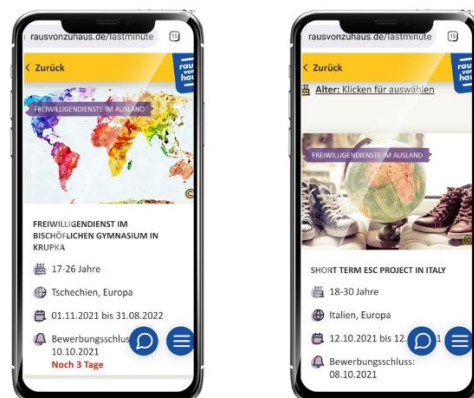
rausvonzuhaus.de/lastminute

< Zurück

raus von haus

FREIWILLIGENDIENST IM AUSLAND

©

FREIWILLIGENDIENST IM BISCHÖFLICHEN GYMNASIUM IN KRUPKA

17-26 Jahre

Tschechien, Europa

01.11.2021 bis 31.08.2022

Bewerbungsschluss: 10.10.2021

Noch 3 Tage

rausvonzuhaus.de/lastminute

< Zurück

raus von hau

Alter: Klicken für auswählen

FREIWILLIGENDIENSTE IM AUSLAND

SHORT TERM ESC PROJECT IN ITALY

18-30 Jahre

Italien, Europa

12.10.2021 bis 12.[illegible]

Bewerbungsschluss: 08.10.2021